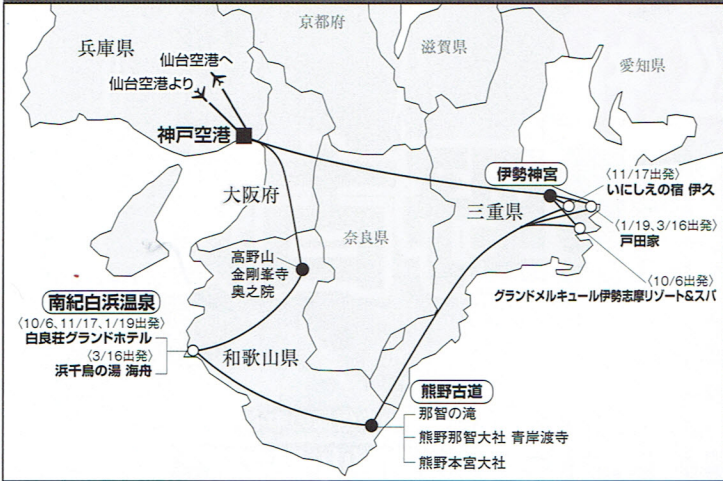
京都府

兵庫県

滋賀県

愛知県

仙台空港へ

仙台空港より

神戸空港

伊勢神宮

〈11/17出発〉
いにしえの宿 伊久

大阪府

三重県

〈1/19、3/16出発〉
戸田家

奈良県

高野山
金剛峯寺
奥之院

〈10/6出発〉
グランドメルキュール伊勢志摩リゾート&スパ

南紀白浜温泉

〈10/6、11/17、1/19出発〉
白良荘グランドホテル

〈3/16出発〉
浜千鳥の湯 海舟

和歌山県

熊野古道

那智の滝

熊野那智大社 青岸渡寺

熊野本宮大社